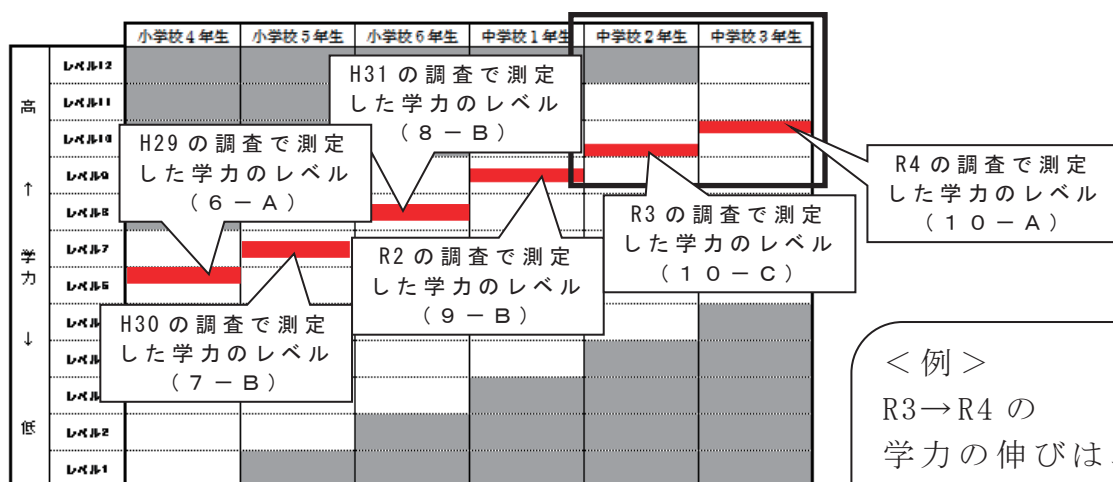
| | 小学校4年生 | 小学校5年生 | 小学校6年生 | 中学校1年生 | 中学校2年生 | 中学校3年生 |
|---|---|---|---|---|---|---|
| レベル12 | | | | | | |
| レベル11 | | | | | | |
| レベル10 | | | | | | |
| レベル9 | | | | | | |
| レベル8 | | | | | | |
| レベル7 | | | | | | |
| レベル6 | | | | | | |
| レベル | | | | | | |
| レベル | | | | | | |
| レベル | | | | | | |
| レベル2 | | | | | | |
| レベル1 | | | | | | |

高

↑

学力

↓

低

H31の調査で測定した学力のレベル（8－B）

H29の調査で測定した学力のレベル（6－A）

R4の調査で測定した学力のレベル（10－A）

R3の調査で測定した学力のレベル（10－C）

R2の調査で測定した学力のレベル（9－B）

H30の調査で測定した学力のレベル（7－B）

＜例＞
R3→R4 の
学力の伸びは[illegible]